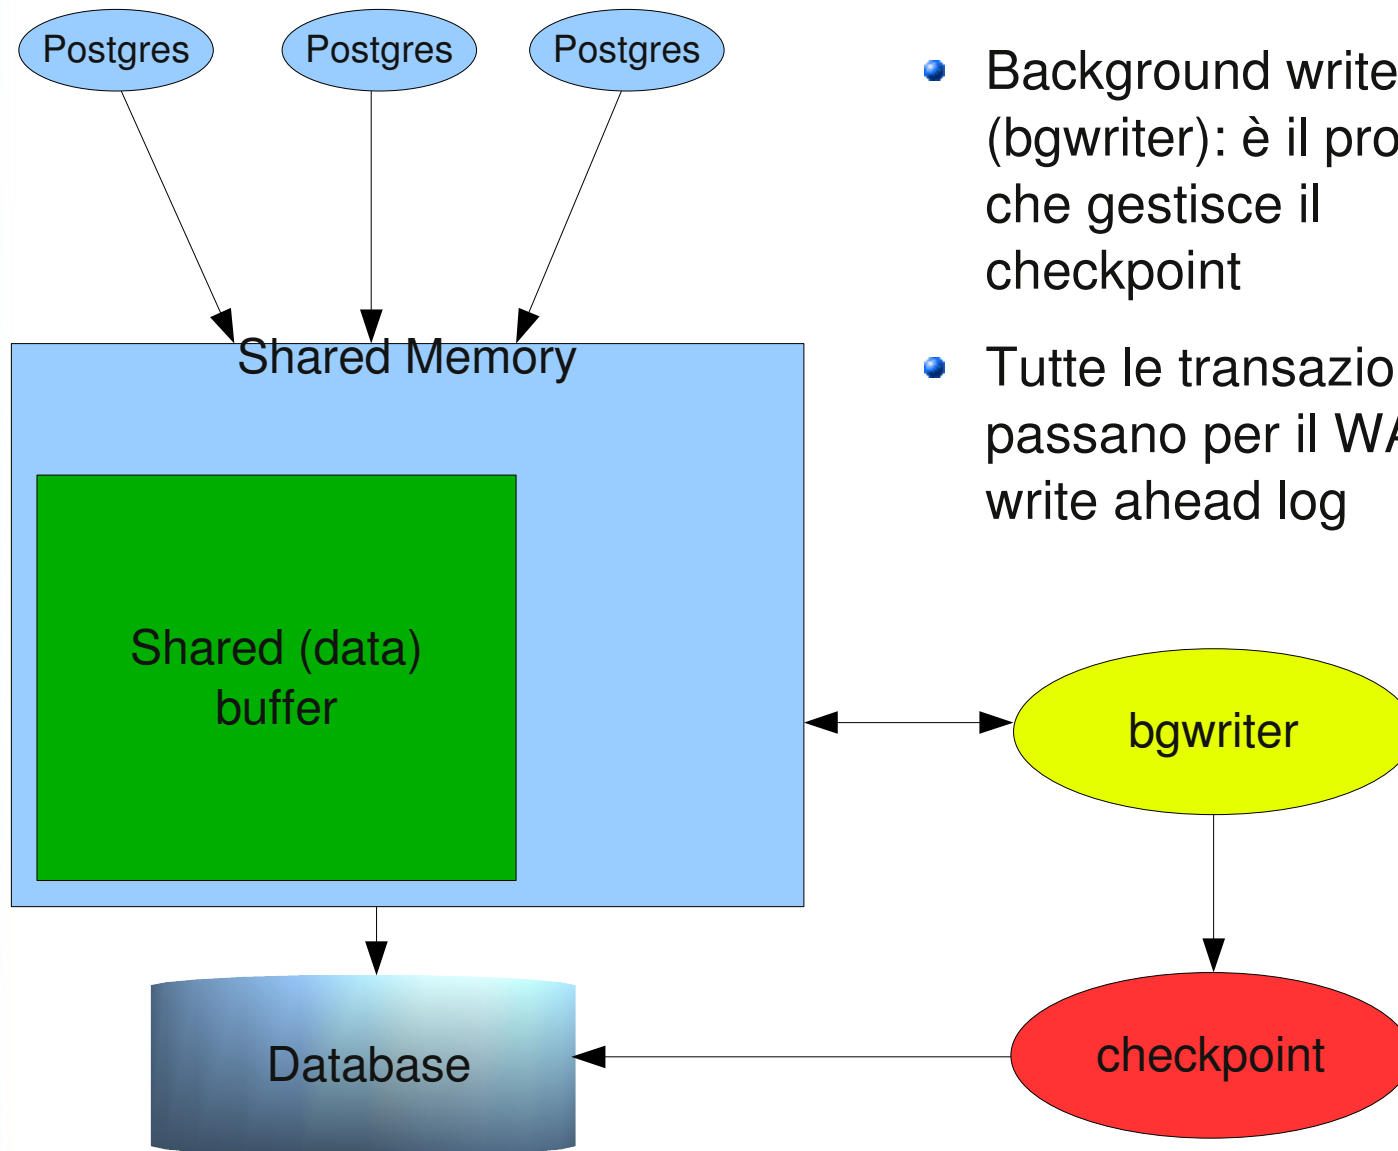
Postgres
Postgres
Postgres

Shared Memory

Shared (data) buffer

Database

- Background write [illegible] (bgwriter): è il pro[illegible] che gestisce il checkpoint
- Tutte le transazio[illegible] passano per il WA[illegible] write ahead log

bgwriter

checkpoint